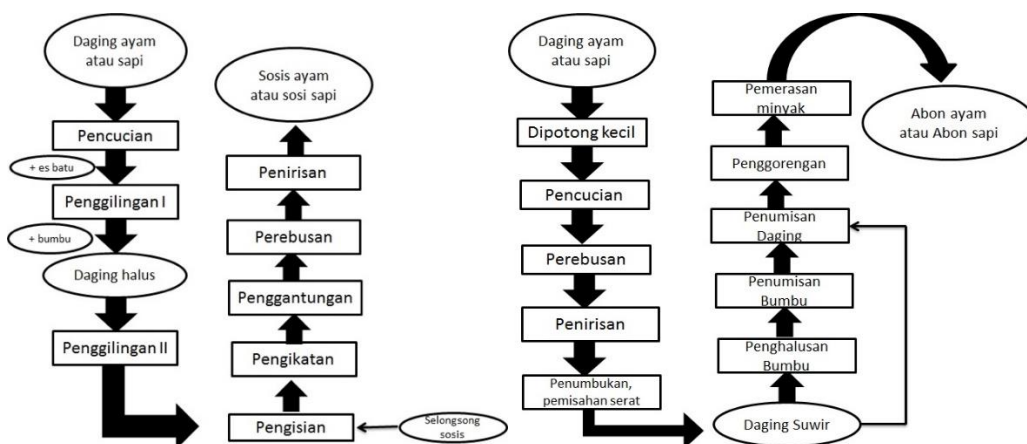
Daging ayam atau sapi

Pencucian

+ es batu

Penggilingan I

+ bumbu

Daging halus

Penggilingan II

Pengisian

Selongsong sosis

Pengikatan

Penggantungan

Perebusan

Penirisan

Sosis ayam atau sosi sapi

Daging ayam atau sapi

Dipotong kecil

Pencucian

Perebusan

Penirisan

Penumbukan, pemisahan serat

Daging Suwir

Penghalusan Bumbu

Penumisan Bumbu

Penumisan Daging

Penggorengan

Pemerasan minyak

Abon ayam atau Abon sapi